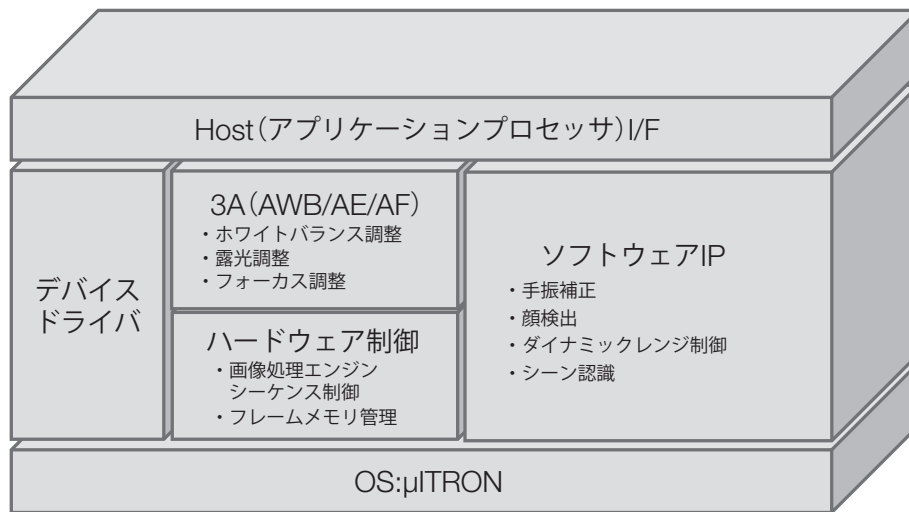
Host(アプリケーションプロセッサ)I/F

デバイスドライバ

3A(AWB/AE/AF)
・ホワイトバランス調整
・露光調整
・フォーカス調整

ハードウェア制御
・画像処理エンジンシーケンス制御
・フレームメモリ管理

ソフトウェアIP
・手振補正
・顔検出
・ダイナミックレンジ制御
・シーン認識

OS:μITRON